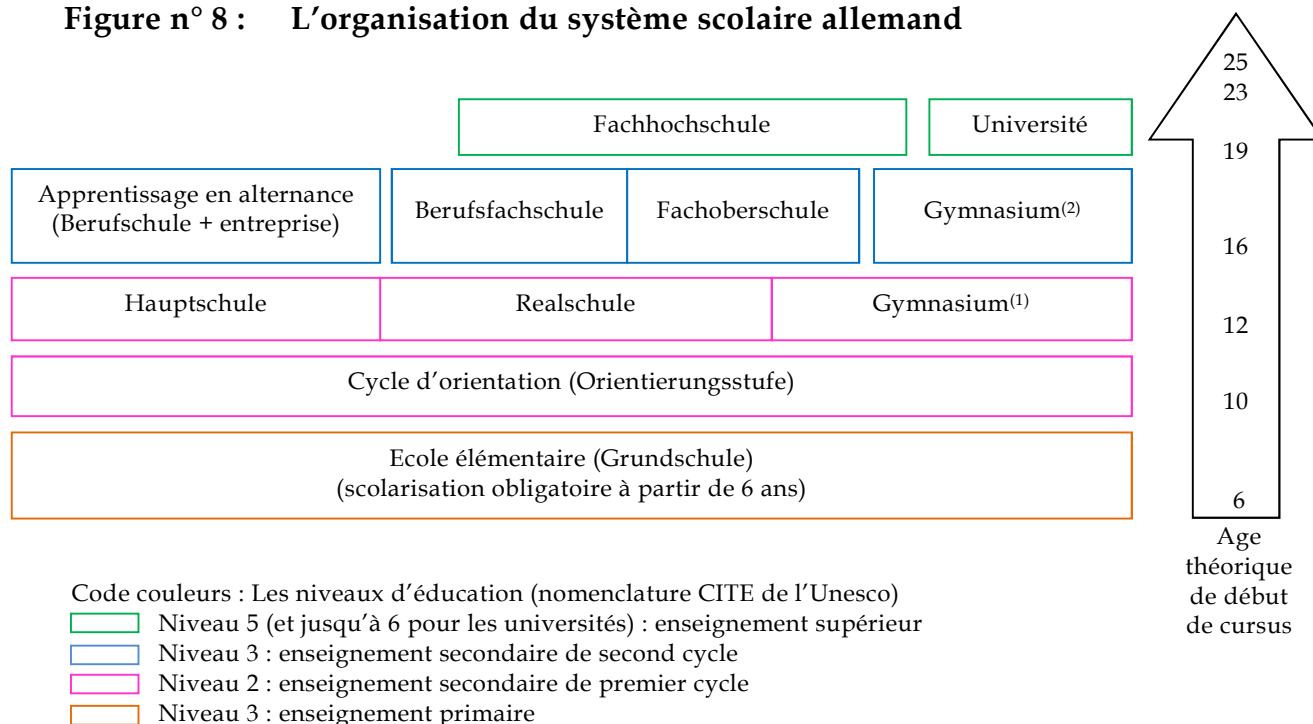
Figure n° 8 : L'organisation du système scolaire allemand

| Fachhochschule | Université |
|---|---|

| Apprentissage en alternance (Berufschule + entreprise) | Berufsfachschule | Fachoberschule | Gymnasium$^{(2)}$ |
|---|---|---|---|

| Hauptschule | Realschule | Gymnasium$^{(1)}$ |
|---|---|---|

Cycle d'orientation (Orientierungsstufe)

Ecole élémentaire (Grundschule)
(scolarisation obligatoire à partir de 6 ans)

25
23
19
16
12
10
6
Age théorique de début de cursus

Code couleurs : Les niveaux d'éducation (nomenclature CITE de l'Unesco)
Niveau 5 (et jusqu'à 6 pour les universités) : enseignement supérieur
Niveau 3 : enseignement secondaire de second cycle
Niveau 2 : enseignement secondaire de premier cycle
Niveau 3 : enseignement primaire